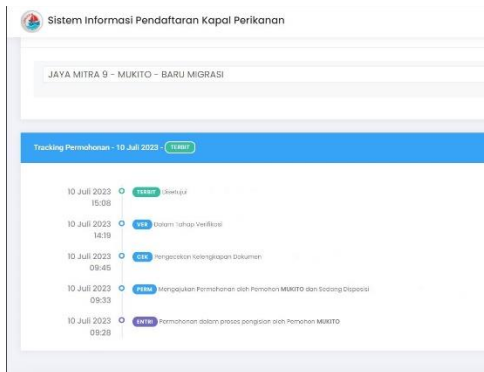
Sistem Informasi Pendaftaran Kapal Perikanan

JAYA MITRA 9 - MUKITO - BARU MIGRASI

Tracking Permohonan - 10 Juli 2023 - TERBIT

10 Juli 2023 15:08 TERBIT Disetujui

10 Juli 2023 14:19 VER Dalam Tahap Verifikasi

10 Juli 2023 09:45 CEK Pengecekan Kelengkapan Dokumen

10 Juli 2023 09:33 PERM Mengajukan Permohonan oleh Pemohon MUKITO dan Sedang Disposisi

10 Juli 2023 09:28 ENTRI Permohonan dalam proses pengisian oleh Pemohon MUKITO